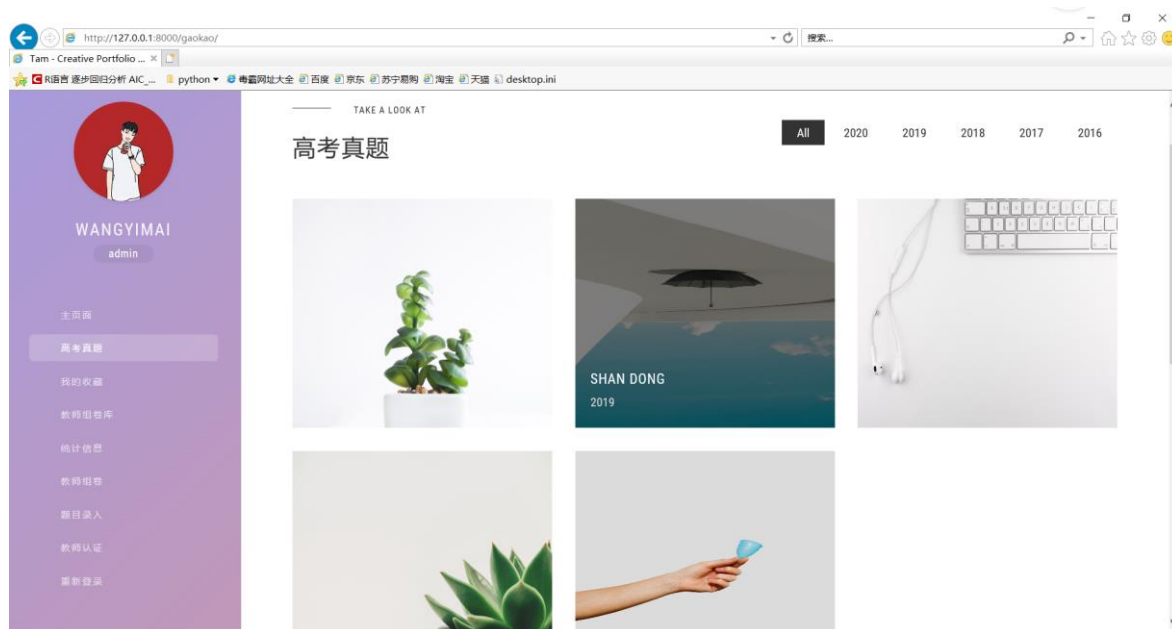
http://127.0.0.1:8000/gaokao/

搜索...

Tam - Creative Portfolio ... ×

R语言 逐步回归分析 AIC_... python ▾ 毒霸网址大全 百度 京东 苏宁易购 淘宝 天猫 desktop.ini

WANGYIMAI

admin

主页面

高考真题

我的收藏

教师组卷库

统计信息

教师组卷

题目录入

教师认证

重新登录

TAKE A LOOK AT

高考真题

All 2020 2019 2018 2017 2016

SHAN DONG

2019